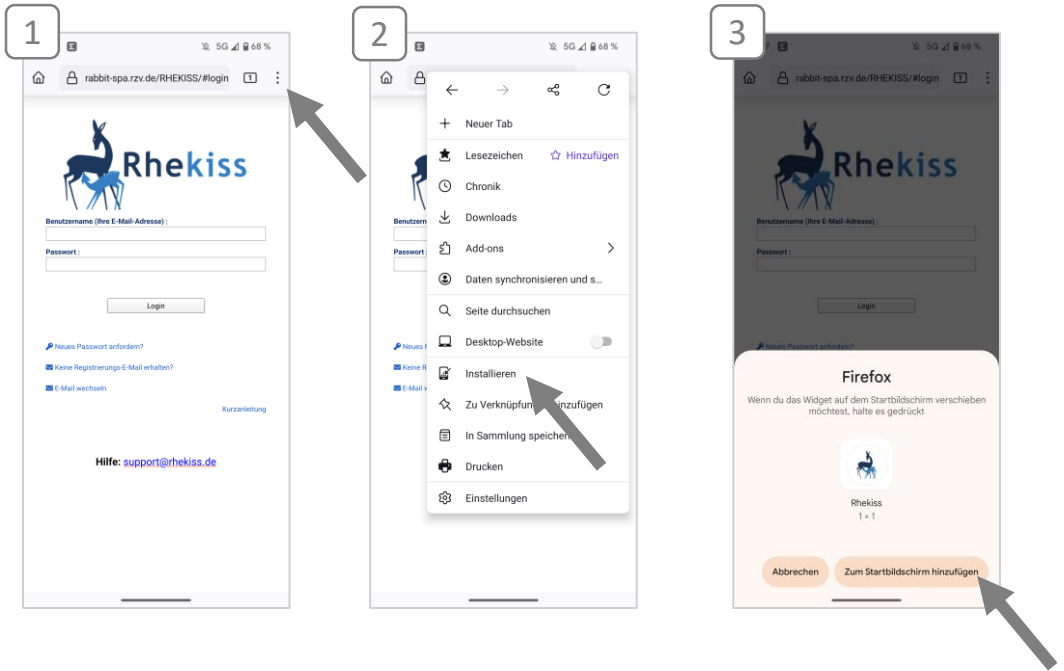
1

5G 68 %

rabbit-spa.rzv.de/RHEKISS/#login 1

Rhekiss

Benutzername (Ihre E-Mail-Adresse) :

Passwort :

Login

Neues Passwort anfordern?

Keine Registrierungs-E-Mail erhalten?

E-Mail wechseln

Kurzanleitung

Hilfe: support@rhekiss.de

2

5G 68 %

Neuer Tab

Lesezeichen Hinzufügen

Chronik

Downloads

Add-ons

Daten synchronisieren und s...

Seite durchsuchen

Desktop-Website

Installieren

Zu Verknüpfun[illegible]hinzufügen

In Sammlung speichern

Drucken

Einstellungen

3

5G 68 %

rabbit-spa.rzv.de/RHEKISS/#login 1

Rhekiss

Benutzername (Ihre E-Mail-Adresse) :

Passwort :

Login

Neues Passwort anfordern?

Firefox

Wenn du das Widget auf dem Startbildschirm verschieben möchtest, halte es gedrückt

Rhekiss
1 × 1

Abbrechen

Zum Startbildschirm hinzufügen